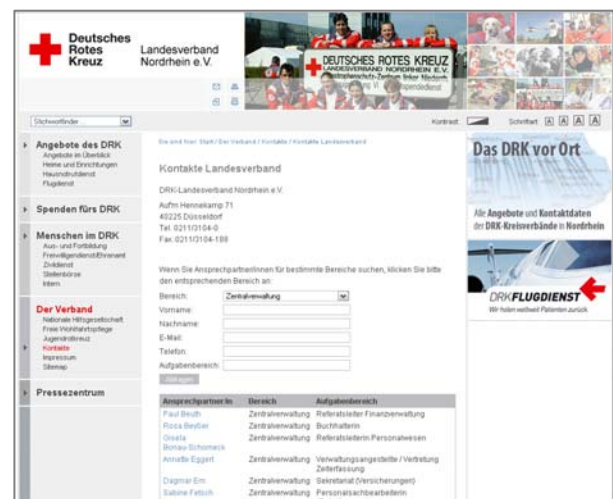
Deutsches Rotes Kreuz
Landesverband Nordrhein e.V.

DEUTSCHES ROTES KREUZ
LANDESVERBAND NORDRHEIN E.V.

Stichwortfinder

Kontrast
Schriftart A A A A

Angebote des DRK
Angebote im Überblick
Heime und Einrichtungen
Hausnotrufdienst
Flugdienst

Spenden fürs DRK

Menschen im DRK
Aus- und Fortbildung
Freiwilligendienst/Ehrenamt
Zivildienst
Stellenbörse
Intern

Der Verband
Nationale Hilfsgesellschaft
Freie Wohlfahrtspflege
Jugendrotkreuz
Kontakte
Impressum
Sitemap

Pressezentrum

Sie sind hier: Start / Der Verband / Kontakte / Kontakte Landesverband

Kontakte Landesverband

DRK-Landesverband Nordrhein e.V.

Auf'm Hennekamp 71
40225 Düsseldorf
Tel. 0211/3104-0
Fax 0211/3104-188

Wenn Sie AnsprechpartnerInnen für bestimmte Bereiche suchen, klicken Sie bitte den entsprechenden Bereich an:

Bereich: Zentralverwaltung
Vorname:
Nachname:
E-Mail:
Telefon:
Aufgabenbereich:
Abfragen

| AnsprechpartnerIn | Bereich | Aufgabenbereich |
|---|---|---|
| Paul Beuth | Zentralverwaltung | Referatsleiter Finanzverwaltung |
| Rosa Beyßer | Zentralverwaltung | Buchhalterin |
| Gisela Bonau-Schomeck | Zentralverwaltung | Referatsleiterin Personalwesen |
| Annette Eggert | Zentralverwaltung | Verwaltungsangestellte / Vertretung Zeiterfassung |
| Dagmar Erm | Zentralverwaltung | Sekretariat (Versicherungen) |
| Sabine Fetsch | Zentralverwaltung | Personalsachbearbeiterin |

Das DRK vor Ort

Alle Angebote und Kontaktdaten der DRK-Kreisverbände in Nordrhein

DRK FLUGDIENST
Wir holen weltweit Patienten zurück.